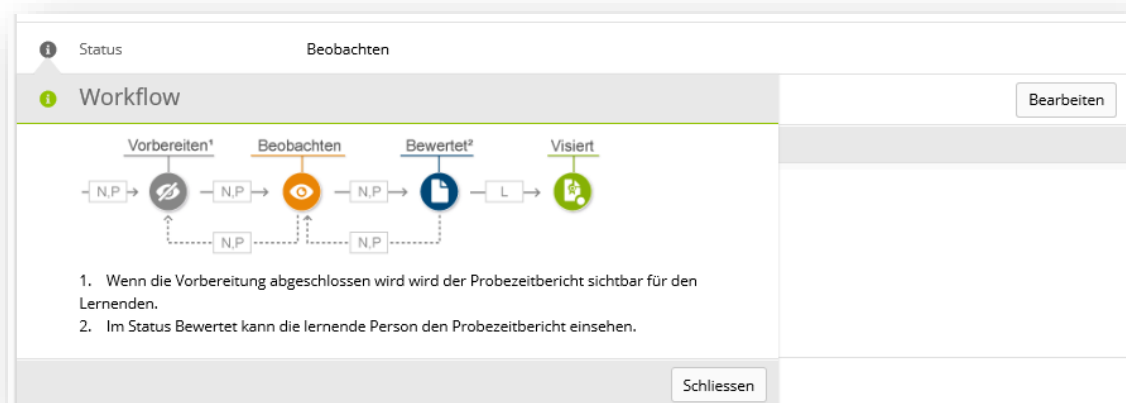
Status Beobachten

Workflow

Bearbeiten

Vorbereiten¹ Beobachten Bewertet² Visiert

N,P N,P N,P L

N,P N,P

1. Wenn die Vorbereitung abgeschlossen wird wird der Probezeitbericht sichtbar für den Lernenden.
2. Im Status Bewertet kann die lernende Person den Probezeitbericht einsehen.

Schliessen